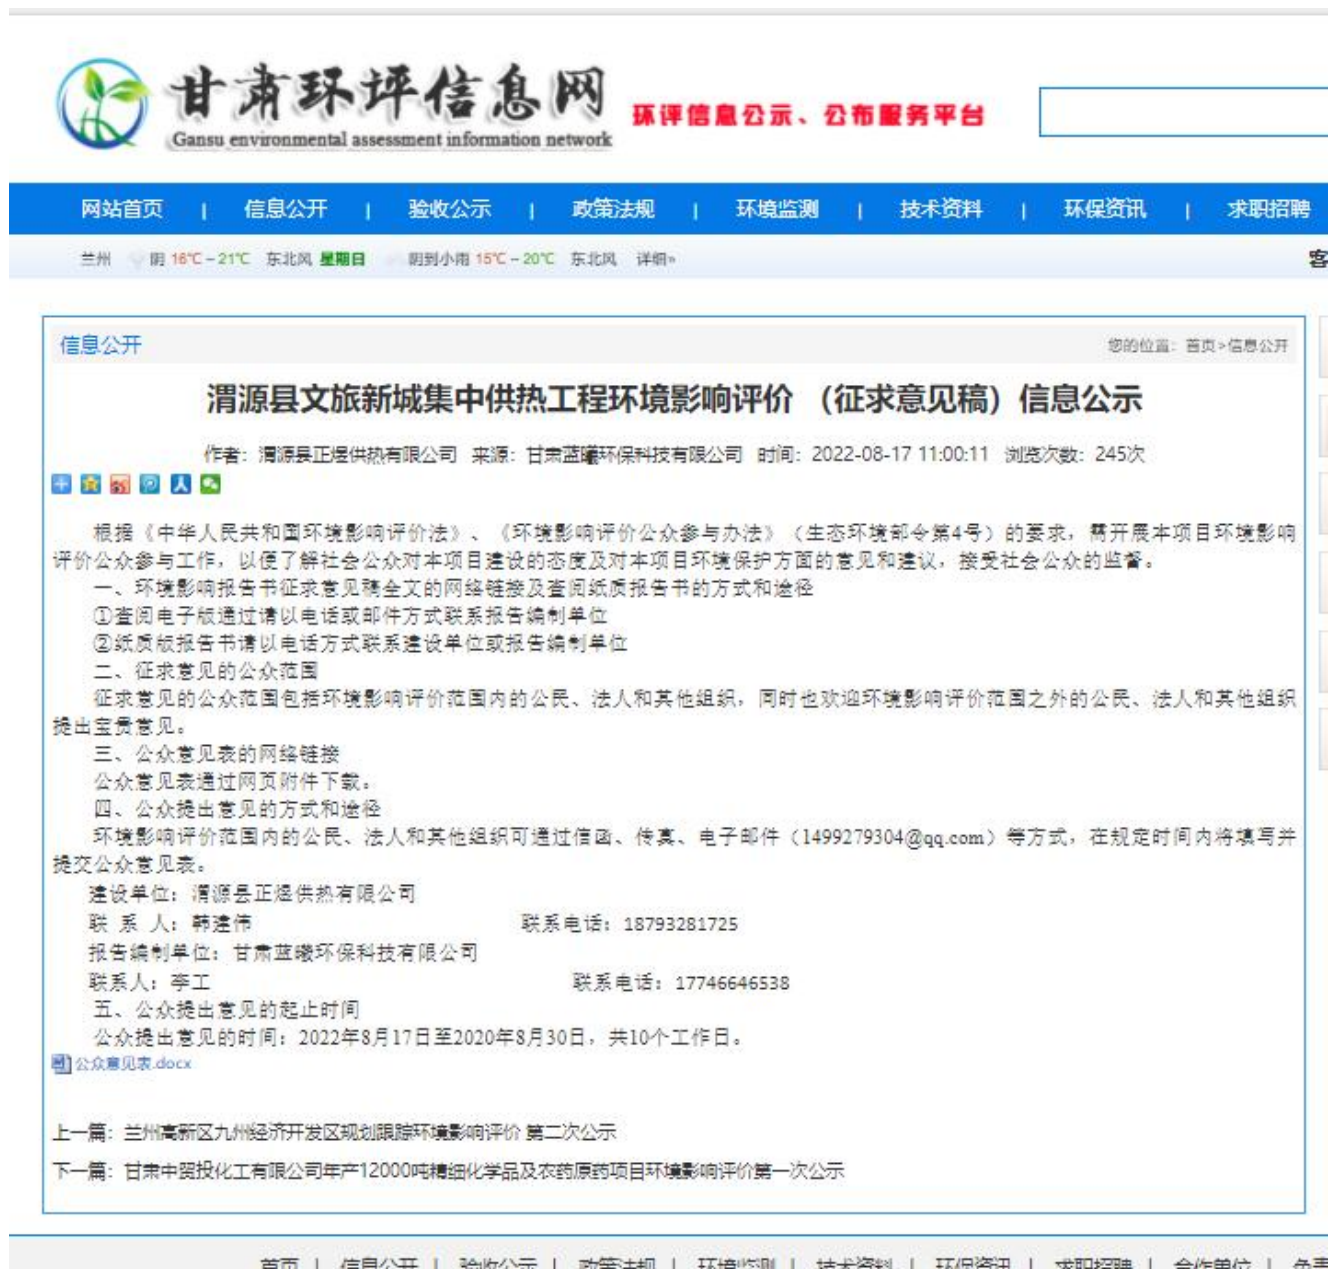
甘肃环评信息网
Gansu environmental assessment information network
环评信息公示、公布服务平台

网站首页 | 信息公开 | 验收公示 | 政策法规 | 环境监测 | 技术资料 | 环保资讯 | 求职招聘

兰州 阴 16℃ - 21℃ 东北风 星期日 阴到小雨 15℃ - 20℃ 东北风 详细»

客

信息公开
您的位置：首页>信息公开

渭源县文旅新城集中供热工程环境影响评价 （征求意见稿）信息公示

作者：渭源县正煜供热有限公司 来源：甘肃蓝曦环保科技有限公司 时间：2022-08-17 11:00:11 浏览次数：245次

根据《中华人民共和国环境影响评价法》、《环境影响评价公众参与办法》（生态环境部令第4号）的要求，需开展本项目环境影响评价公众参与工作，以便了解社会公众对本项目建设的态度及对本项目环境保护方面的意见和建议，接受社会公众的监督。

一、环境影响报告书征求意见稿全文的网络链接及查阅纸质报告书的方式和途径

①查阅电子版通过请以电话或邮件方式联系报告编制单位

②纸质版报告书请以电话方式联系建设单位或报告编制单位

二、征求意见的公众范围

征求意见的公众范围包括环境影响评价范围内的公民、法人和其他组织，同时也欢迎环境影响评价范围之外的公民、法人和其他组织提出宝贵意见。

三、公众意见表的网络链接

公众意见表通过网页附件下载。

四、公众提出意见的方式和途径

环境影响评价范围内的公民、法人和其他组织可通过信函、传真、电子邮件（1499279304@qq.com）等方式，在规定时间内将填写并提交公众意见表。

建设单位：渭源县正煜供热有限公司

联 系 人：韩建伟 联系电话：18793281725

报告编制单位：甘肃蓝曦环保科技有限公司

联系人：李工 联系电话：17746646538

五、公众提出意见的起止时间

公众提出意见的时间：2022年8月17日至2020年8月30日，共10个工作日。

公众意见表.docx

上一篇：兰州高新区九州经济开发区规划跟踪环境影响评价 第二次公示

下一篇：甘肃中贸投化工有限公司年产12000吨精细化学品及农药原药项目环境影响评价第一次公示

首页 | 信息公开 | 验收公示 | 政策法规 | 环境监测 | 技术资料 | 环保资讯 | 求职招聘 | 合作单位 | 免责